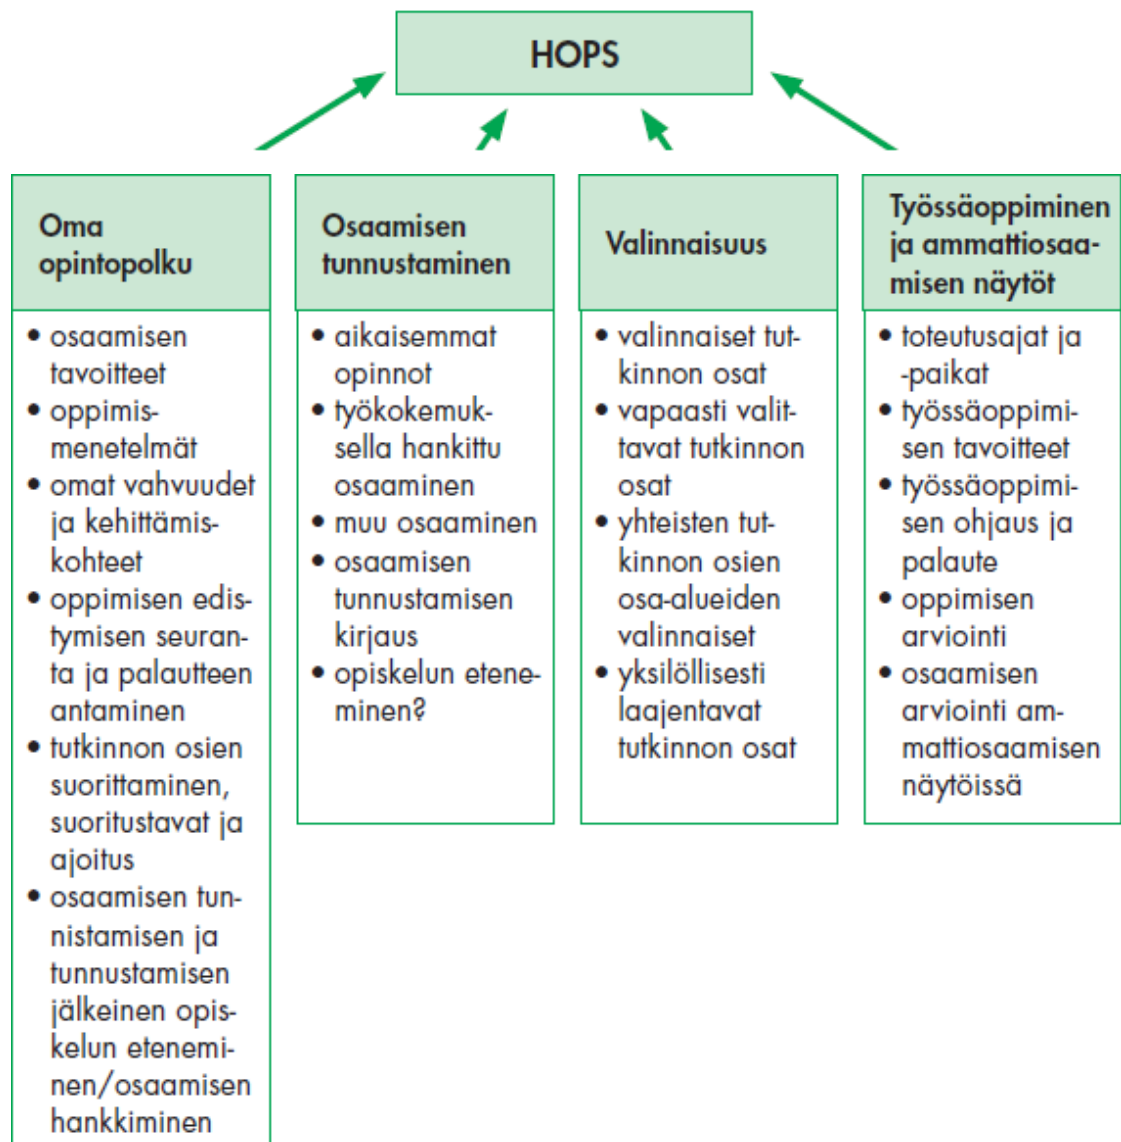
HOPS

Oma opintopolku

- osaamisen tavoitteet
- oppimismenetelmät
- omat vahvuudet ja kehittämiskohteet
- oppimisen edistymisen seuranta ja palautteen antaminen
- tutkinnon osien suorittaminen, suoritustavat ja ajoitus
- osaamisen tunnistamisen ja tunnustamisen jälkeinen opiskelun eteneminen/osaamisen hankkiminen

Osaamisen tunnustaminen

- aikaisemmat opinnot
- työkokemuksella hankittu osaaminen
- muu osaaminen
- osaamisen tunnustamisen kirjaus
- opiskelun eteneminen?

Valinnaisuus

- valinnaiset tutkinnon osat
- vapaasti valittavat tutkinnon osat
- yhteisten tutkinnon osien osa-alueiden valinnaiset
- yksilöllisesti laajentavat tutkinnon osat

Työssäoppiminen ja ammattiosaamisen näytöt

- toteutusajat ja -paikat
- työssäoppimisen tavoitteet
- työssäoppimisen ohjaus ja palaute
- oppimisen arviointi
- osaamisen arviointi ammattiosaamisen näytöissä